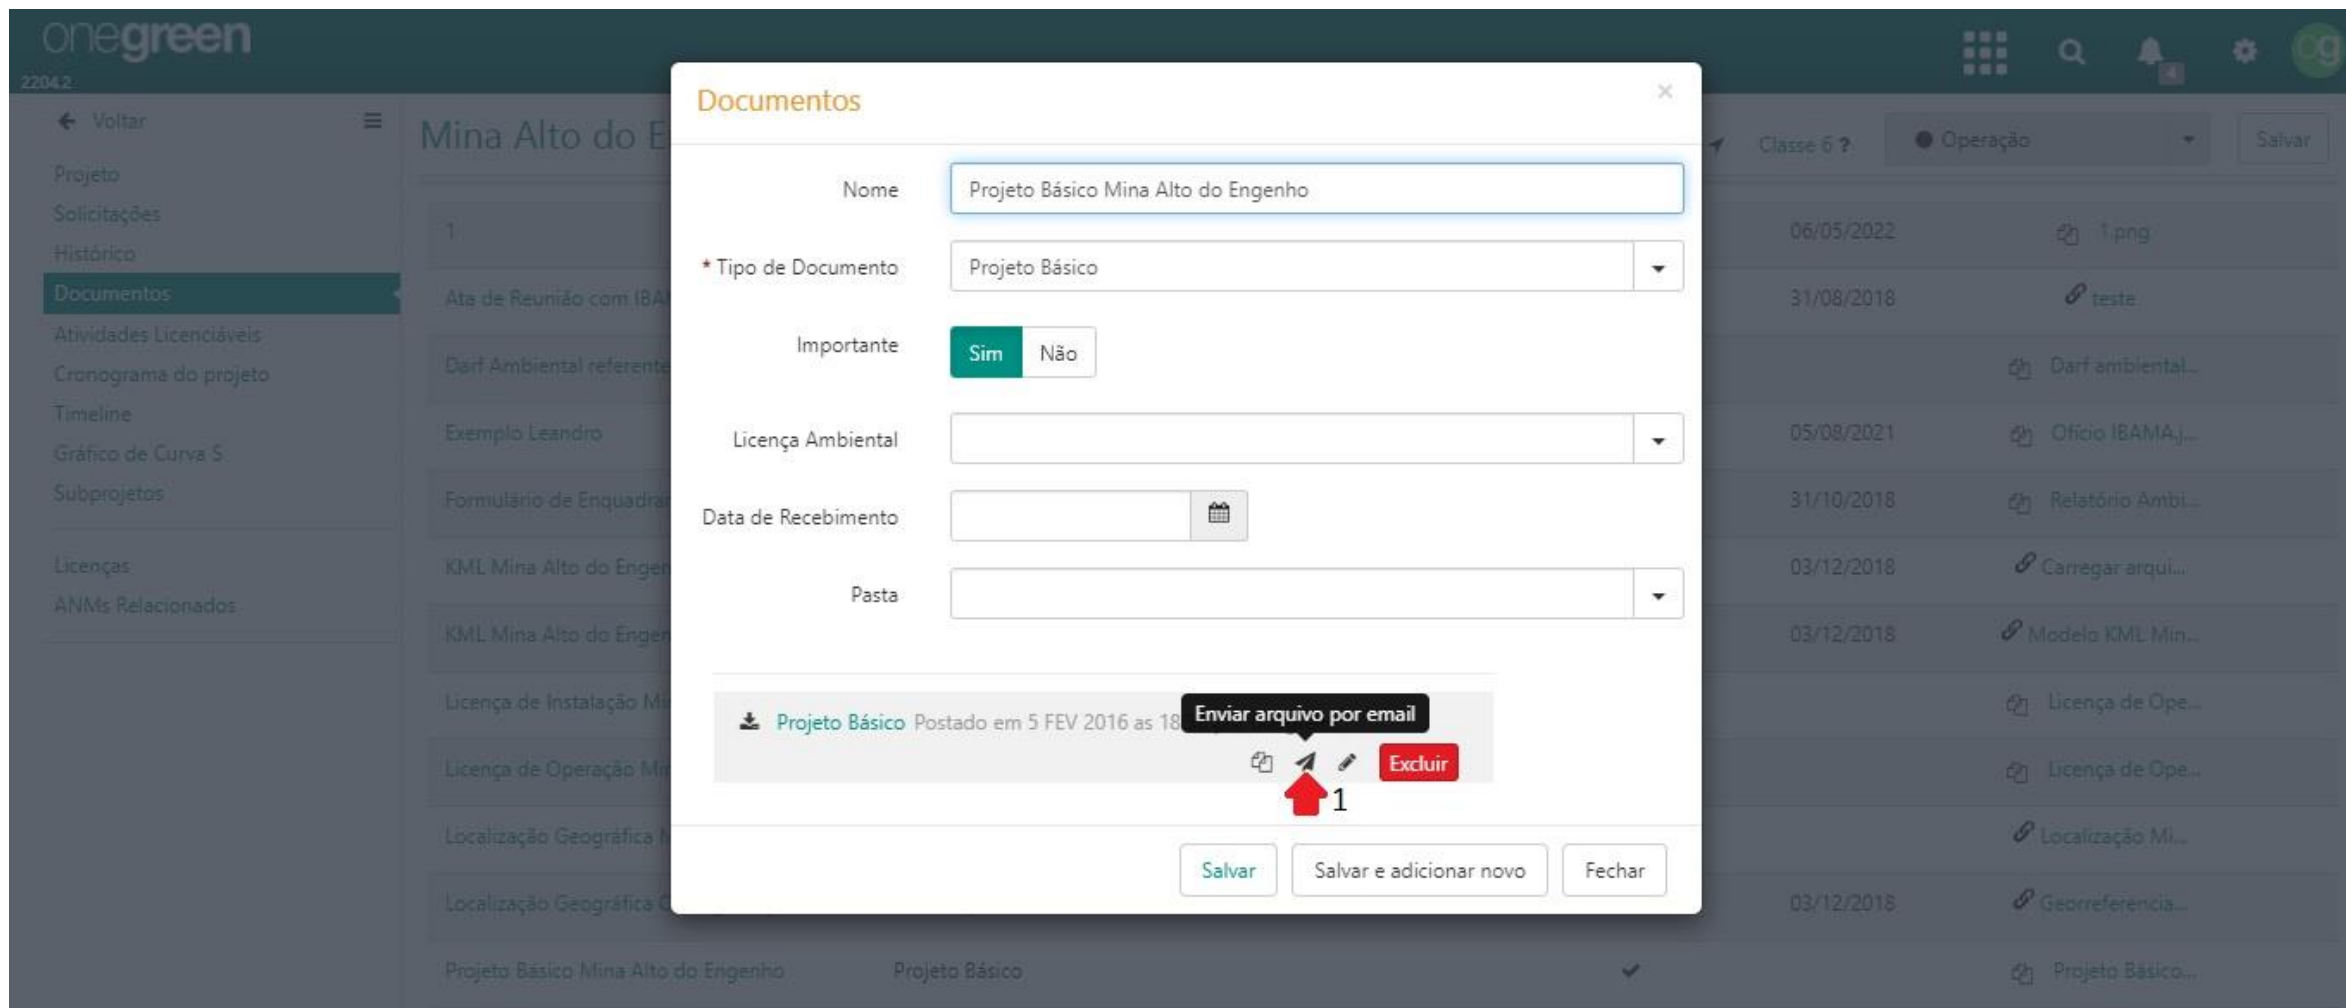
onegreen
22042

Voltar

Projeto
Solicitações
Histórico
Documentos
Atividades Licenciáveis
Cronograma do projeto
Timeline
Gráfico de Curva S
Subprojetos

Licenças
ANMs Relacionados

Mina Alto do E

Classe 6 ?
Operação
Salvar

| | | | |
|---|---|---|---|
| 1 | | 06/05/2022 | 1.png |
| Ata de Reunião com IBA | | 31/08/2018 | teste |
| Darf Ambiental referente | | | Darf ambiental... |
| Exemplo Leandro | | 05/08/2021 | Ofício IBAMA.j... |
| Formulário de Enquadra | | 31/10/2018 | Relatório Ambi... |
| KML Mina Alto do Enge | | 03/12/2018 | Carregar arqui... |
| KML Mina Alto do Enge | | 03/12/2018 | Modelo KML Min... |
| Licença de Instalação M | | | Licença de Ope... |
| Licença de Operação M | | | Licença de Ope... |
| Localização Geográfica | | | Localização Mi... |
| Localização Geográfica | | 03/12/2018 | Georreferencia... |
| Projeto Básico Mina Alto do Engenho | Projeto Básico | | Projeto Básico... |

Documentos
×

Nome
Projeto Básico Mina Alto do Engenho

* Tipo de Documento
Projeto Básico

Importante
Sim
Não

Licença Ambiental

Data de Recebimento

Pasta

Projeto Básico Postado em 5 FEV 2016 as 18
Enviar arquivo por email
Excluir
1

Salvar
Salvar e adicionar novo
Fechar